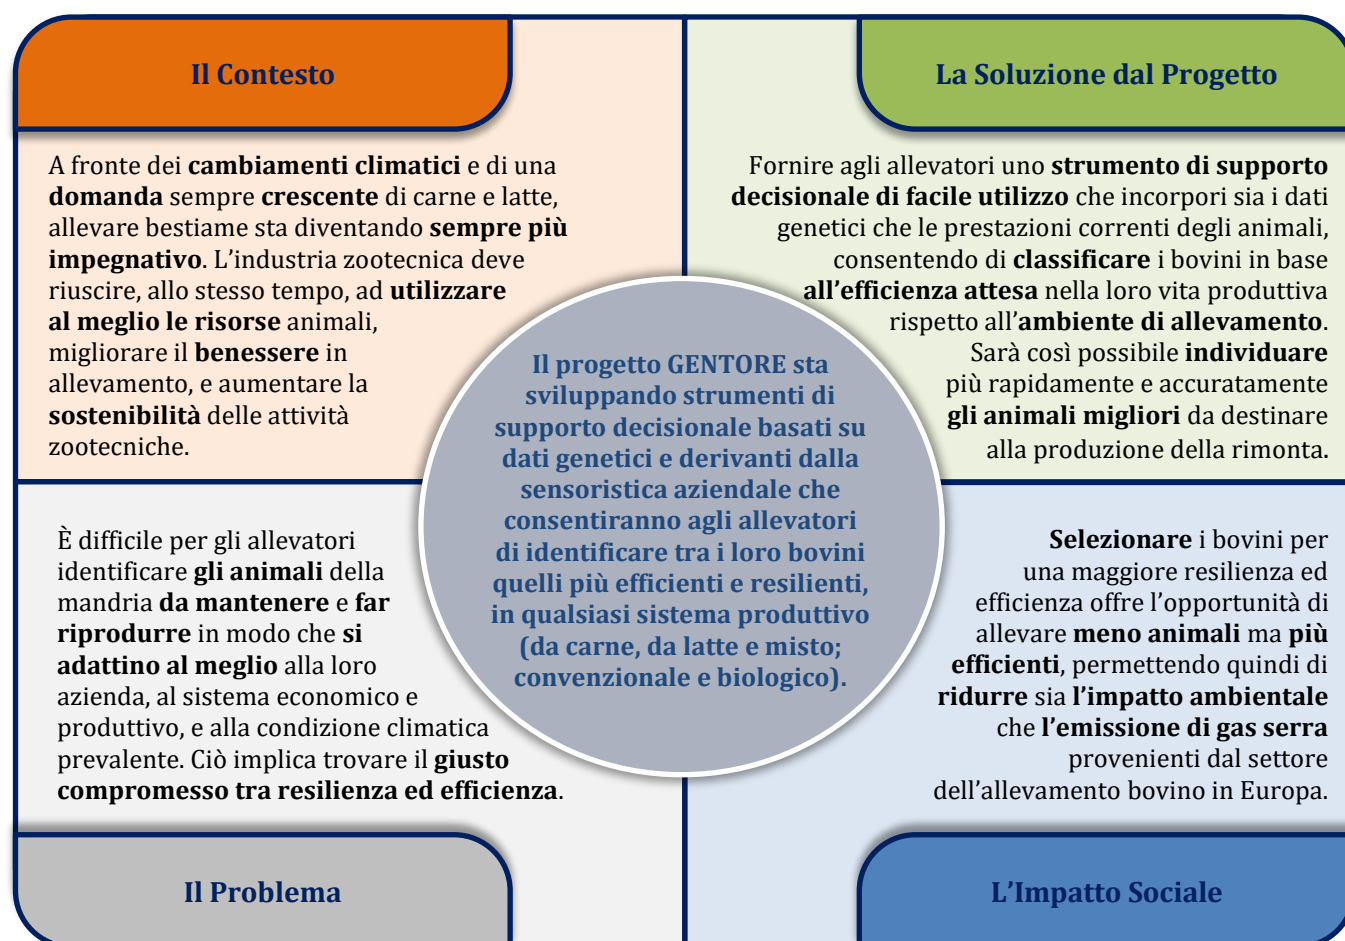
Il Contesto

A fronte dei cambiamenti climatici e di una domanda sempre crescente di carne e latte, allevare bestiame sta diventando sempre più impegnativo. L'industria zootecnica deve riuscire, allo stesso tempo, ad utilizzare al meglio le risorse animali, migliorare il benessere in allevamento, e aumentare la sostenibilità delle attività zootecniche.

La Soluzione dal Progetto

Fornire agli allevatori uno strumento di supporto decisionale di facile utilizzo che incorpori sia i dati genetici che le prestazioni correnti degli animali, consentendo di classificare i bovini in base all'efficienza attesa nella loro vita produttiva rispetto all'ambiente di allevamento. Sarà così possibile individuare più rapidamente e accuratamente gli animali migliori da destinare alla produzione della rimonta.

Il progetto GENTORE sta sviluppando strumenti di supporto decisionale basati su dati genetici e derivanti dalla sensoristica aziendale che consentiranno agli allevatori di identificare tra i loro bovini quelli più efficienti e resilienti, in qualsiasi sistema produttivo (da carne, da latte e misto; convenzionale e biologico).

È difficile per gli allevatori identificare gli animali della mandria da mantenere e far riprodurre in modo che si adattino al meglio alla loro azienda, al sistema economico e produttivo, e alla condizione climatica prevalente. Ciò implica trovare il giusto compromesso tra resilienza ed efficienza.

Selezionare i bovini per una maggiore resilienza ed efficienza offre l'opportunità di allevare meno animali ma più efficienti, permettendo quindi di ridurre sia l'impatto ambientale che l'emissione di gas serra provenienti dal settore dell'allevamento bovino in Europa.

Il Problema

L'Impatto Sociale